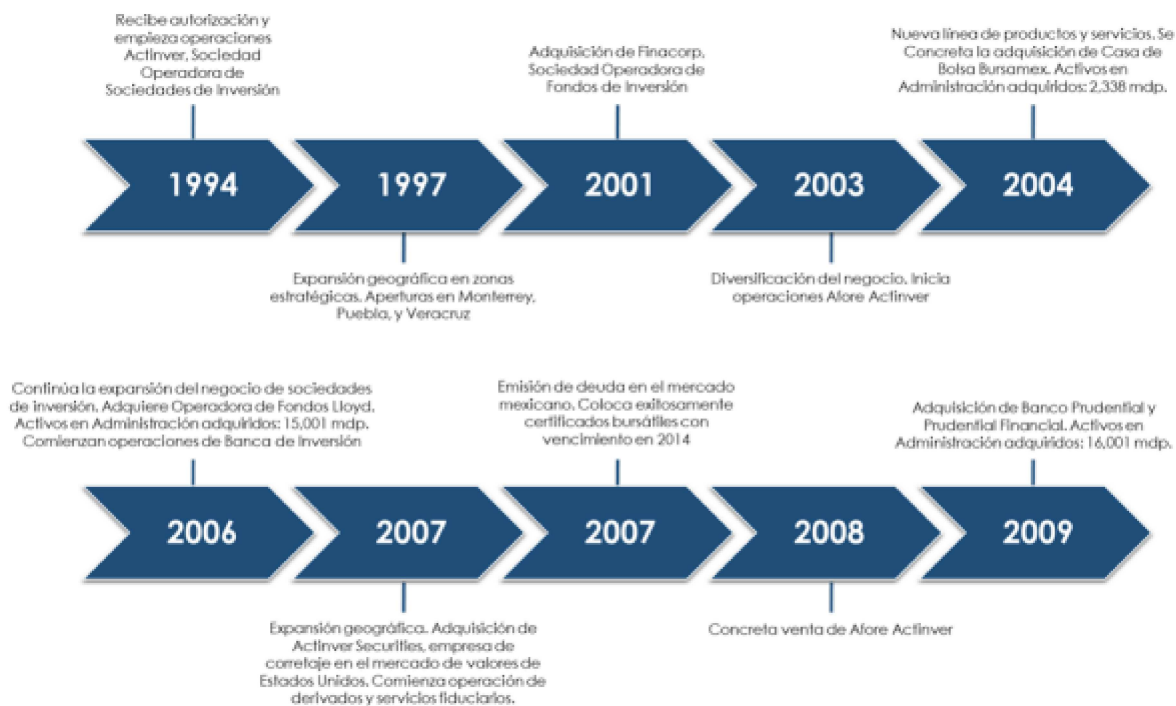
Recibe autorización y empieza operaciones Actinver, Sociedad Operadora de Sociedades de Inversión

1994

1997

Expansión geográfica en zonas estratégicas. Aperturas en Monterrey, Puebla, y Veracruz

Adquisición de Finacorp, Sociedad Operadora de Fondos de Inversión

2001

2003

Diversificación del negocio. Inicia operaciones Afore Actinver

Nueva línea de productos y servicios. Se Concreta la adquisición de Casa de Bolsa Bursamex. Activos en Administración adquiridos: 2,338 mdp.

2004

Continúa la expansión del negocio de sociedades de inversión. Adquiere Operadora de Fondos Lloyd. Activos en Administración adquiridos: 15,001 mdp. Comienzan operaciones de Banca de Inversión

2006

2007

Expansión geográfica. Adquisición de Actinver Securities, empresa de corretaje en el mercado de valores de Estados Unidos. Comienza operación de derivados y servicios fiduciarios.

Emisión de deuda en el mercado mexicano. Coloca exitosamente certificados bursátiles con vencimiento en 2014

2007

2008

Concreta venta de Afore Actinver

Adquisición de Banco Prudential y Prudential Financial. Activos en Administración adquiridos: 16,001 mdp.

2009